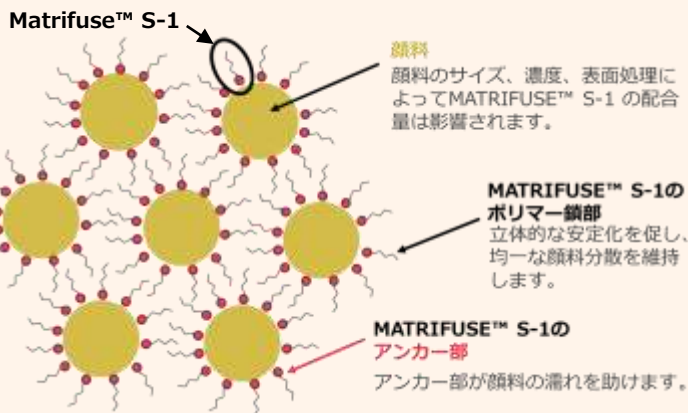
Matrifuse™ S-1

顔料
顔料のサイズ、濃度、表面処理によってMATRIFUSE™ S-1 の配合量は影響されます。

MATRIFUSE™ S-1の
ポリマー鎖部
立体的な安定化を促し、均一な顔料分散を維持します。

MATRIFUSE™ S-1の
アンカー部
アンカー部が顔料の濡れを助けます。